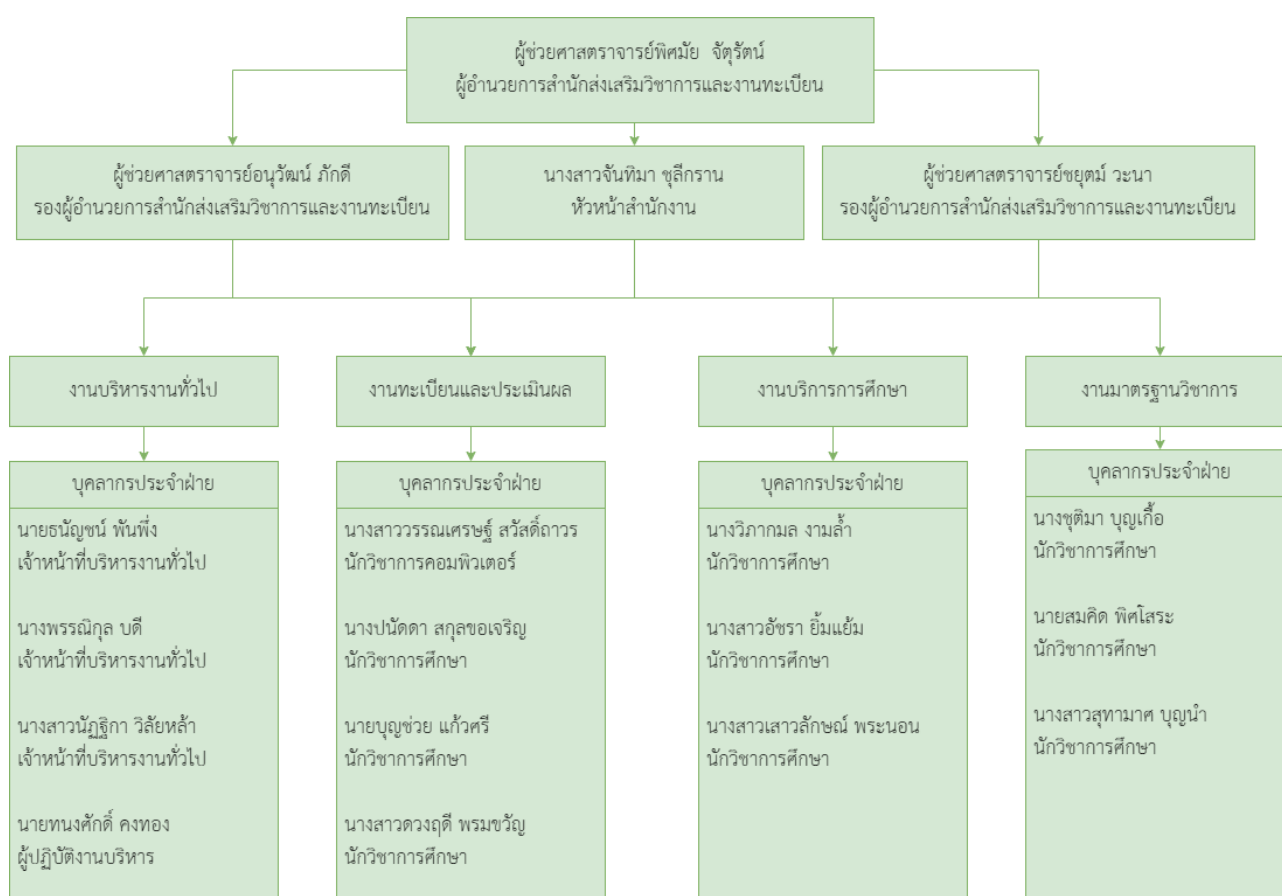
ผู้ช่วยศาสตราจารย์พิศมัย จัตุรัตน์
ผู้อำนวยการสำนักส่งเสริมวิชาการและงานทะเบียน

ผู้ช่วยศาสตราจารย์อนุวัฒน์ ภักดี
รองผู้อำนวยการสำนักส่งเสริมวิชาการและงานทะเบียน

นางสาวจันทิมา ชุลีกราน
หัวหน้าสำนักงาน

ผู้ช่วยศาสตราจารย์ชยุตม์ วะนา
รองผู้อำนวยการสำนักส่งเสริมวิชาการและงานทะเบียน

งานบริหารงานทั่วไป

บุคลากรประจำฝ่าย

นายธนัญชน์ พันพึ่ง
เจ้าหน้าที่บริหารงานทั่วไป

นางพรรณิกุล บดี
เจ้าหน้าที่บริหารงานทั่วไป

นางสาวนัฎฐิกา วิลัยหล้า
เจ้าหน้าที่บริหารงานทั่วไป

นายทนงศักดิ์ คงทอง
ผู้ปฏิบัติงานบริหาร

งานทะเบียนและประเมินผล

บุคลากรประจำฝ่าย

นางสาววรรณเศรษฐ์ สวัสดิ์ถาวร
นักวิชาการคอมพิวเตอร์

นางปนัดดา สกุลขอเจริญ
นักวิชาการศึกษา

นายบุญช่วย แก้วศรี
นักวิชาการศึกษา

นางสาวดวงฤดี พรมขวัญ
นักวิชาการศึกษา

งานบริการการศึกษา

บุคลากรประจำฝ่าย

นางวิภากมล งามล้ำ
นักวิชาการศึกษา

นางสาวอัชรา ยิ้มแย้ม
นักวิชาการศึกษา

นางสาวเสาวลักษณ์ พระนอน
นักวิชาการศึกษา

งานมาตรฐานวิชาการ

บุคลากรประจำฝ่าย

นางชุติมา บุญเกื้อ
นักวิชาการศึกษา

นายสมคิด พิศโสระ
นักวิชาการศึกษา

นางสาวสุทามาศ บุญนำ
นักวิชาการศึกษา